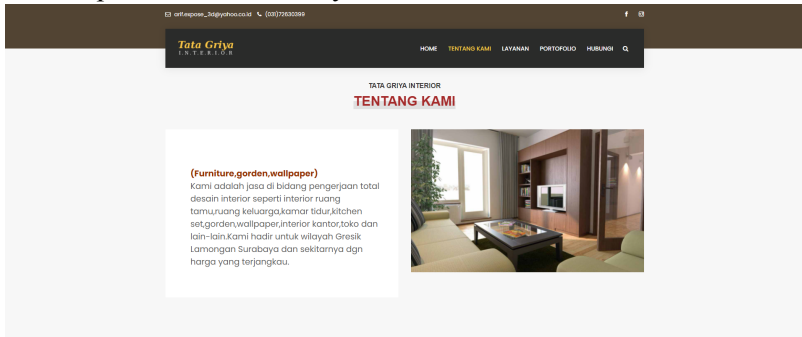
arif.expose_3d@yahoo.co.id (031)72630399

Tata Griya
INTERIOR

HOME TENTANG KAMI LAYANAN PORTOFOLIO HUBUNGI

TATA GRIYA INTERIOR
TENTANG KAMI

(Furniture,gorden,wallpaper)
Kami adalah jasa di bidang pengerjaan total desain interior seperti interior ruang tamu,ruang keluarga,kamar tidur,kitchen set,gorden,wallpaper,interior kantor,toko dan lain-lain.Kami hadir untuk wilayah Gresik Lamongan Surabaya dan sekitarnya dgn harga yang terjangkau.